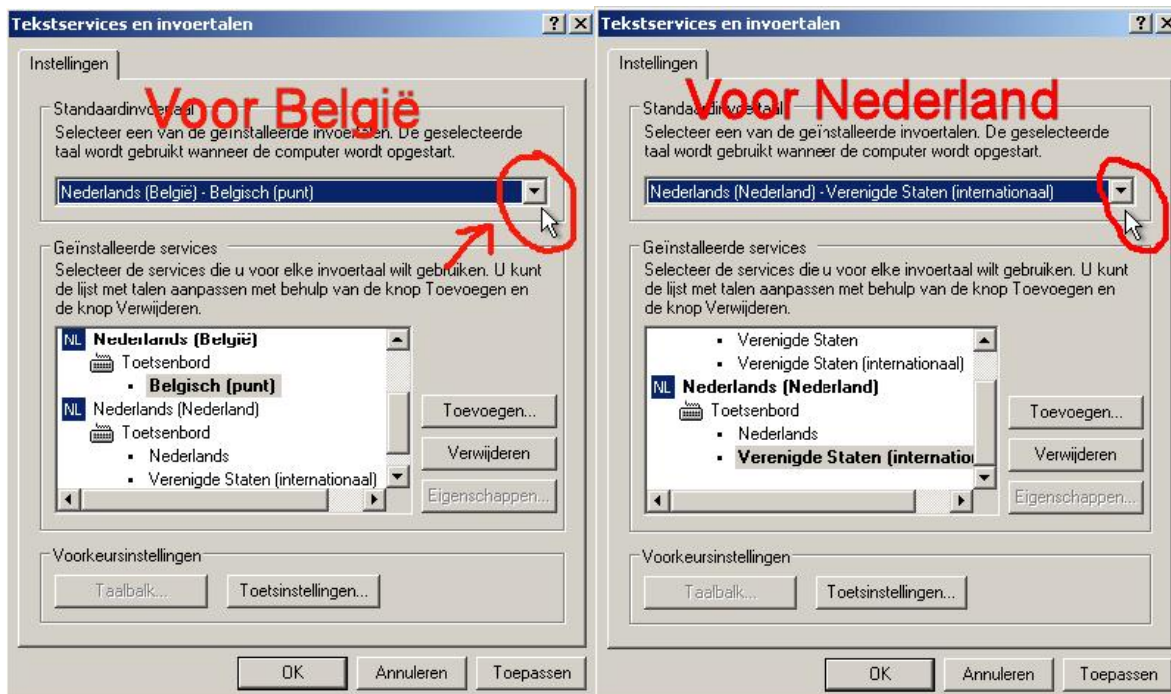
Tekstservices en invoertalen ? X

Instellingen

Voor België

Standaardinvoertaal
Selecteer een van de geïnstalleerde invoertalen. De geselecteerde taal wordt gebruikt wanneer de computer wordt opgestart.

Nederlands (België) - Belgisch (punt)

Geïnstalleerde services
Selecteer de services die u voor elke invoertaal wilt gebruiken. U kunt de lijst met talen aanpassen met behulp van de knop Toevoegen en de knop Verwijderen.

NL Nederlands (België)
Toetsenbord
Belgisch (punt)
NL Nederlands (Nederland)
Toetsenbord
Nederlands
Verenigde Staten (internationaal)

Toevoegen...
Verwijderen
Eigenschappen...

Voorkeursinstellingen
Taalbalk...
Toetsinstellingen...

OK
Annuleren
Toepassen

Tekstservices en invoertalen ? X

Instellingen

Voor Nederland

Standaardinvoertaal
Selecteer een van de geïnstalleerde invoertalen. De geselecteerde taal wordt gebruikt wanneer de computer wordt opgestart.

Nederlands (Nederland) - Verenigde Staten (internationaal)

Geïnstalleerde services
Selecteer de services die u voor elke invoertaal wilt gebruiken. U kunt de lijst met talen aanpassen met behulp van de knop Toevoegen en de knop Verwijderen.

Verenigde Staten
Verenigde Staten (internationaal)
NL Nederlands (Nederland)
Toetsenbord
Nederlands
Verenigde Staten (internatio

Toevoegen...
Verwijderen
Eigenschappen...

Voorkeursinstellingen
Taalbalk...
Toetsinstellingen...

OK
Annuleren
Toepassen